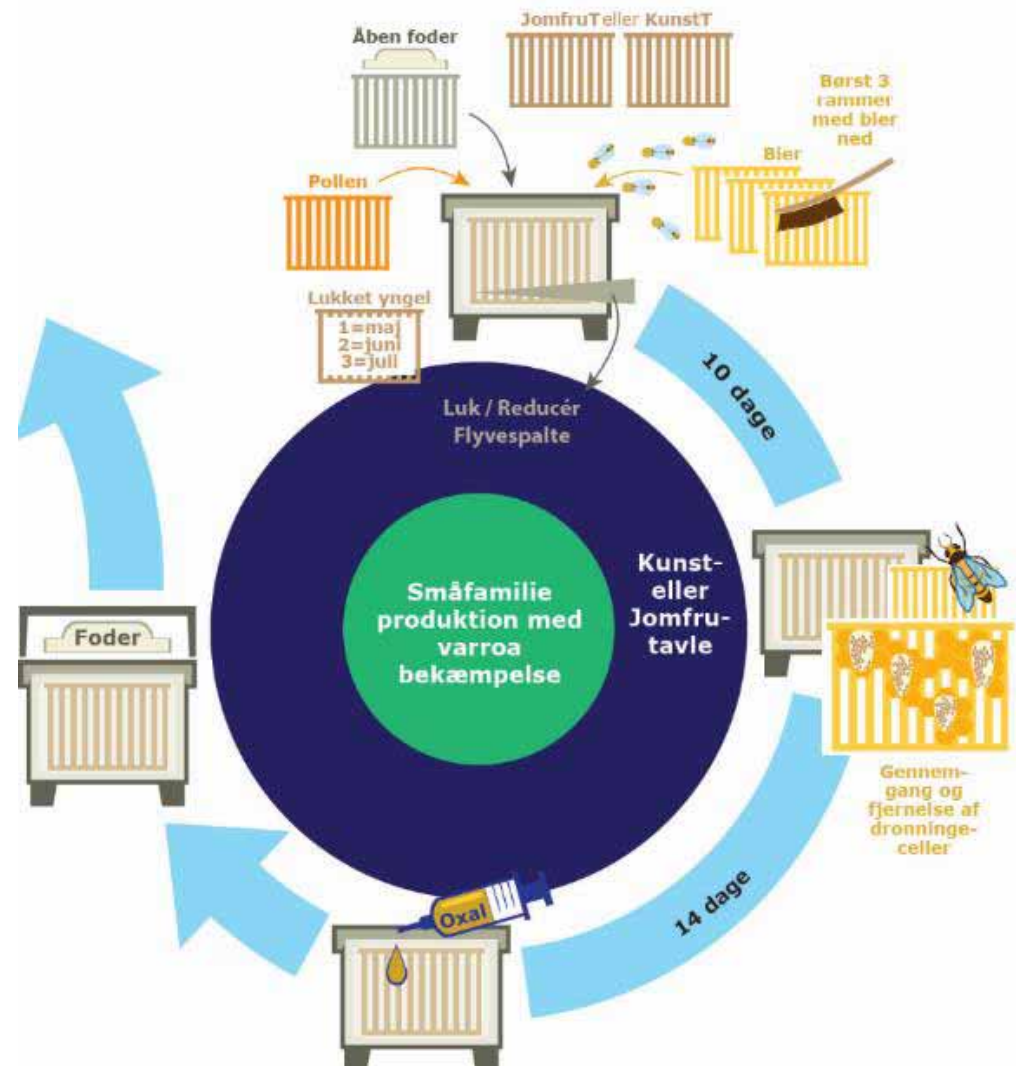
Åben foder

JomfruT eller KunstT

Børst 3 rammer med bier ned

Bier

Pollen

Lukket yngel
1=maj
2=juni
3=juli

Luk / Reducér Flyvespalte

10 dage

Småfamilie produktion med varroa bekæmpelse

Kunst-eller Jomfru-tavle

Gennemgang og fjernelse af dronningeceller

Foder

Oxal

14 dage